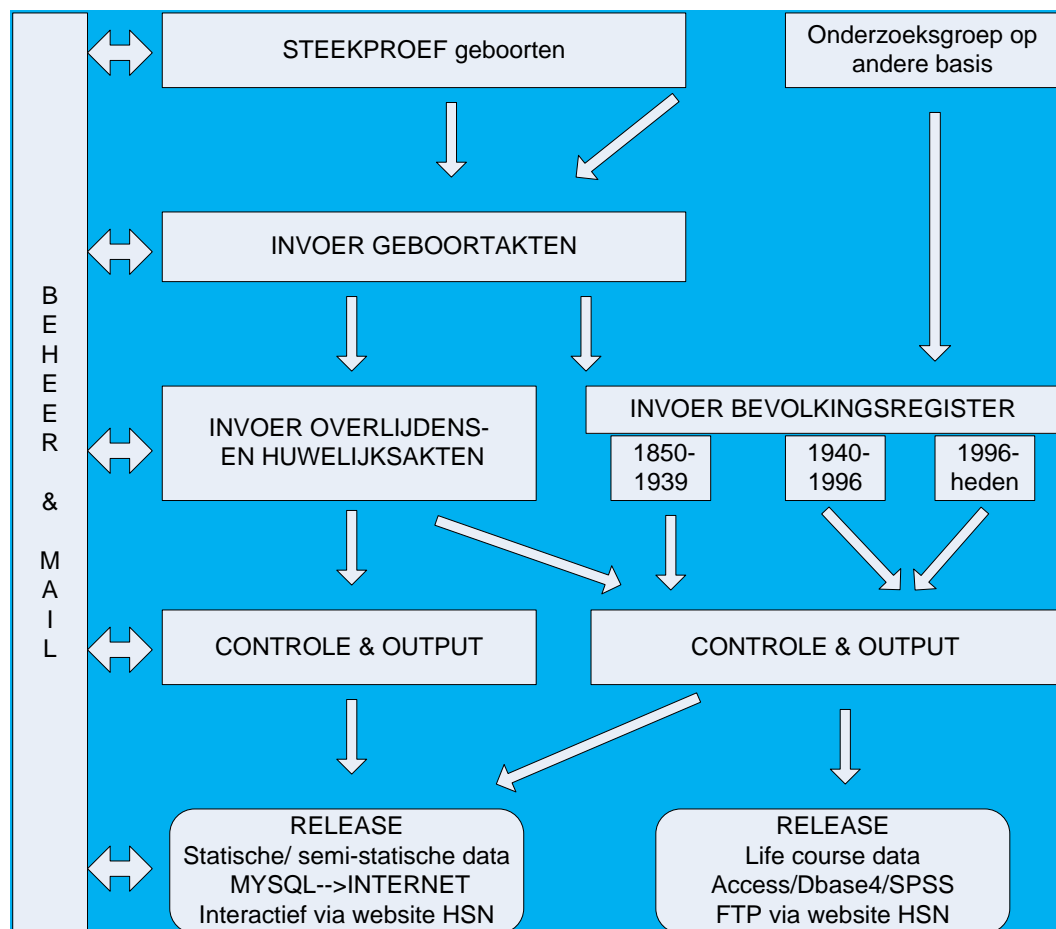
B
E
H
E
E
R

&

M
A
I
L

STEEKPROEF geboorten

Onderzoeksgroep op andere basis

INVOER GEBOORTAKTEN

INVOER OVERLIJDENS- EN HUWELIJKSAKTEN

INVOER BEVOLKINGSREGISTER

1850-1939

1940-1996

1996-heden

CONTROLE & OUTPUT

CONTROLE & OUTPUT

RELEASE
Statische/ semi-statische data
MYSQL-->INTERNET
Interactief via website HSN

RELEASE
Life course data
Access/Dbase4/SPSS
FTP via website HSN